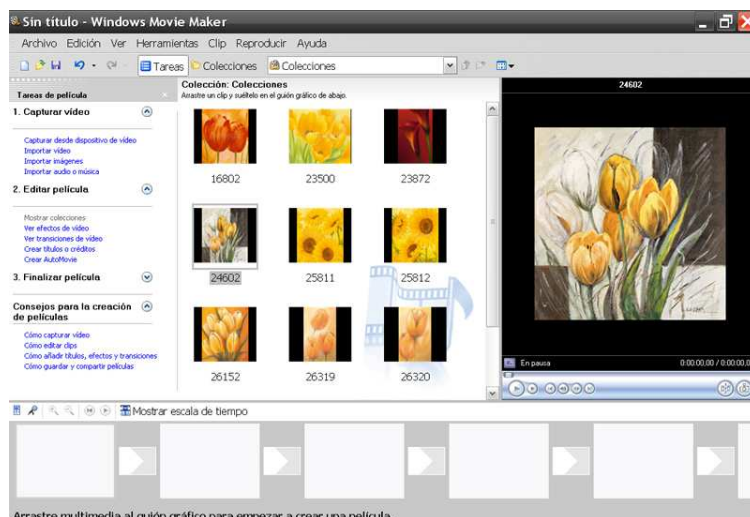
Sin título - Windows Movie Maker

Archivo Edición Ver Herramientas Clip Reproducir Ayuda

Tareas Colecciones Colecciones

Tareas de película

1. Capturar vídeo

Capturar desde dispositivo de vídeo
Importar vídeo
Importar imágenes
Importar audio o música

2. Editar película

Mostrar colecciones
Ver efectos de vídeo
Ver transiciones de vídeo
Crear títulos o créditos
Crear AutoMovie

3. Finalizar película

Consejos para la creación de películas

Cómo capturar vídeo
Cómo editar clips
Cómo añadir títulos, efectos y transiciones
Cómo guardar y compartir películas

Colección: Colecciones
Arrastre un clip y suéltelo en el guión gráfico de abajo.

16802
23500
23872
24602
25811
25812
26152
26319
26320

24602

En pausa
0:00:00,00 / 0:00:00,00

Mostrar escala de tiempo

Arrastre multimedia al guión gráfico para empezar a crear una película.